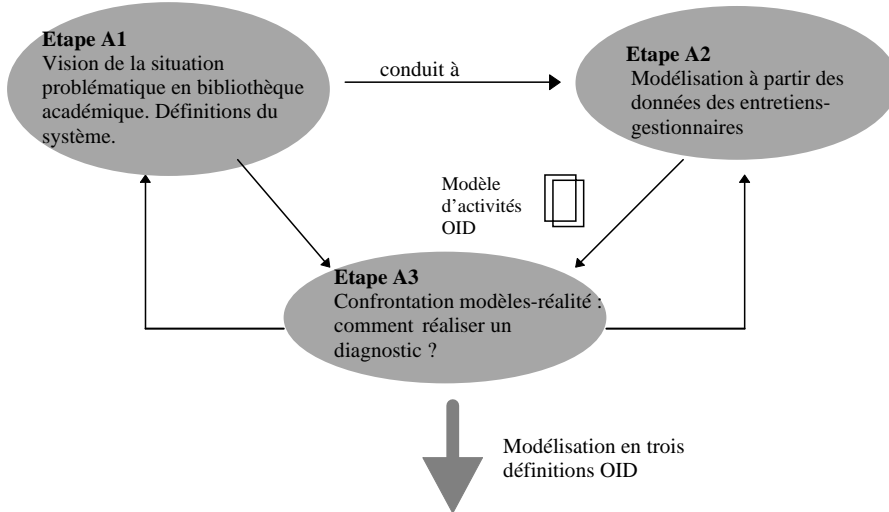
**Etape A1**
Vision de la situation problématique en bibliothèque académique. Définitions du système.

conduit à

**Etape A2**
Modélisation à partir des données des entretiens-gestionnaires

Modèle d'activités OID

**Etape A3**
Confrontation modèles-réalité : comment réaliser un diagnostic ?

Modélisation en trois définitions OID